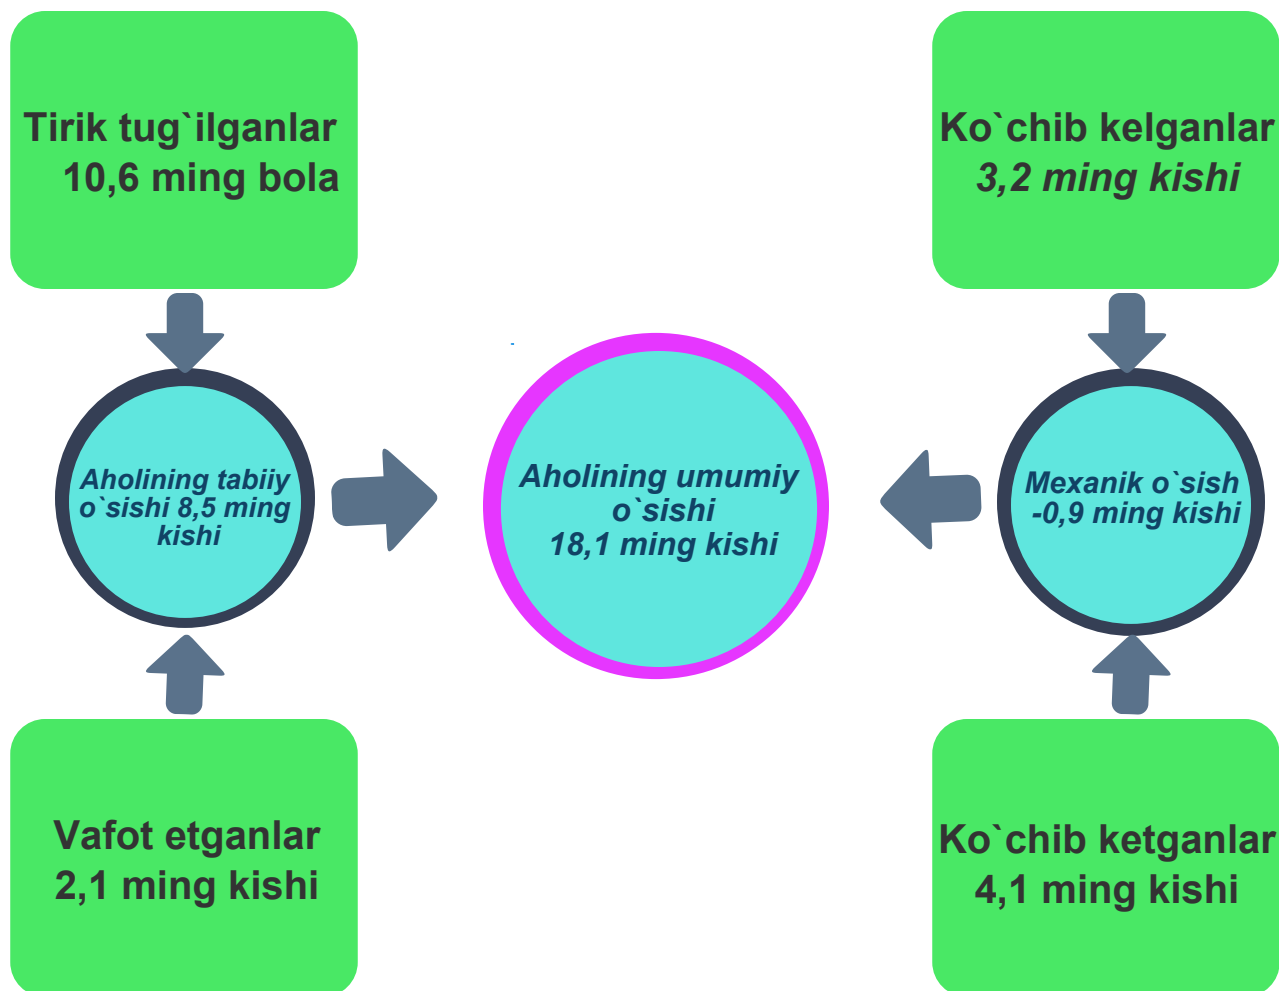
Tirik tug`ilganlar
10,6 ming bola

Ko`chib kelganlar
3,2 ming kishi

Aholining tabiiy o`sishi 8,5 ming kishi

Aholining umumiy o`sishi
18,1 ming kishi

Mexanik o`sish
-0,9 ming kishi

Vafot etganlar
2,1 ming kishi

Ko`chib ketganlar
4,1 ming kishi